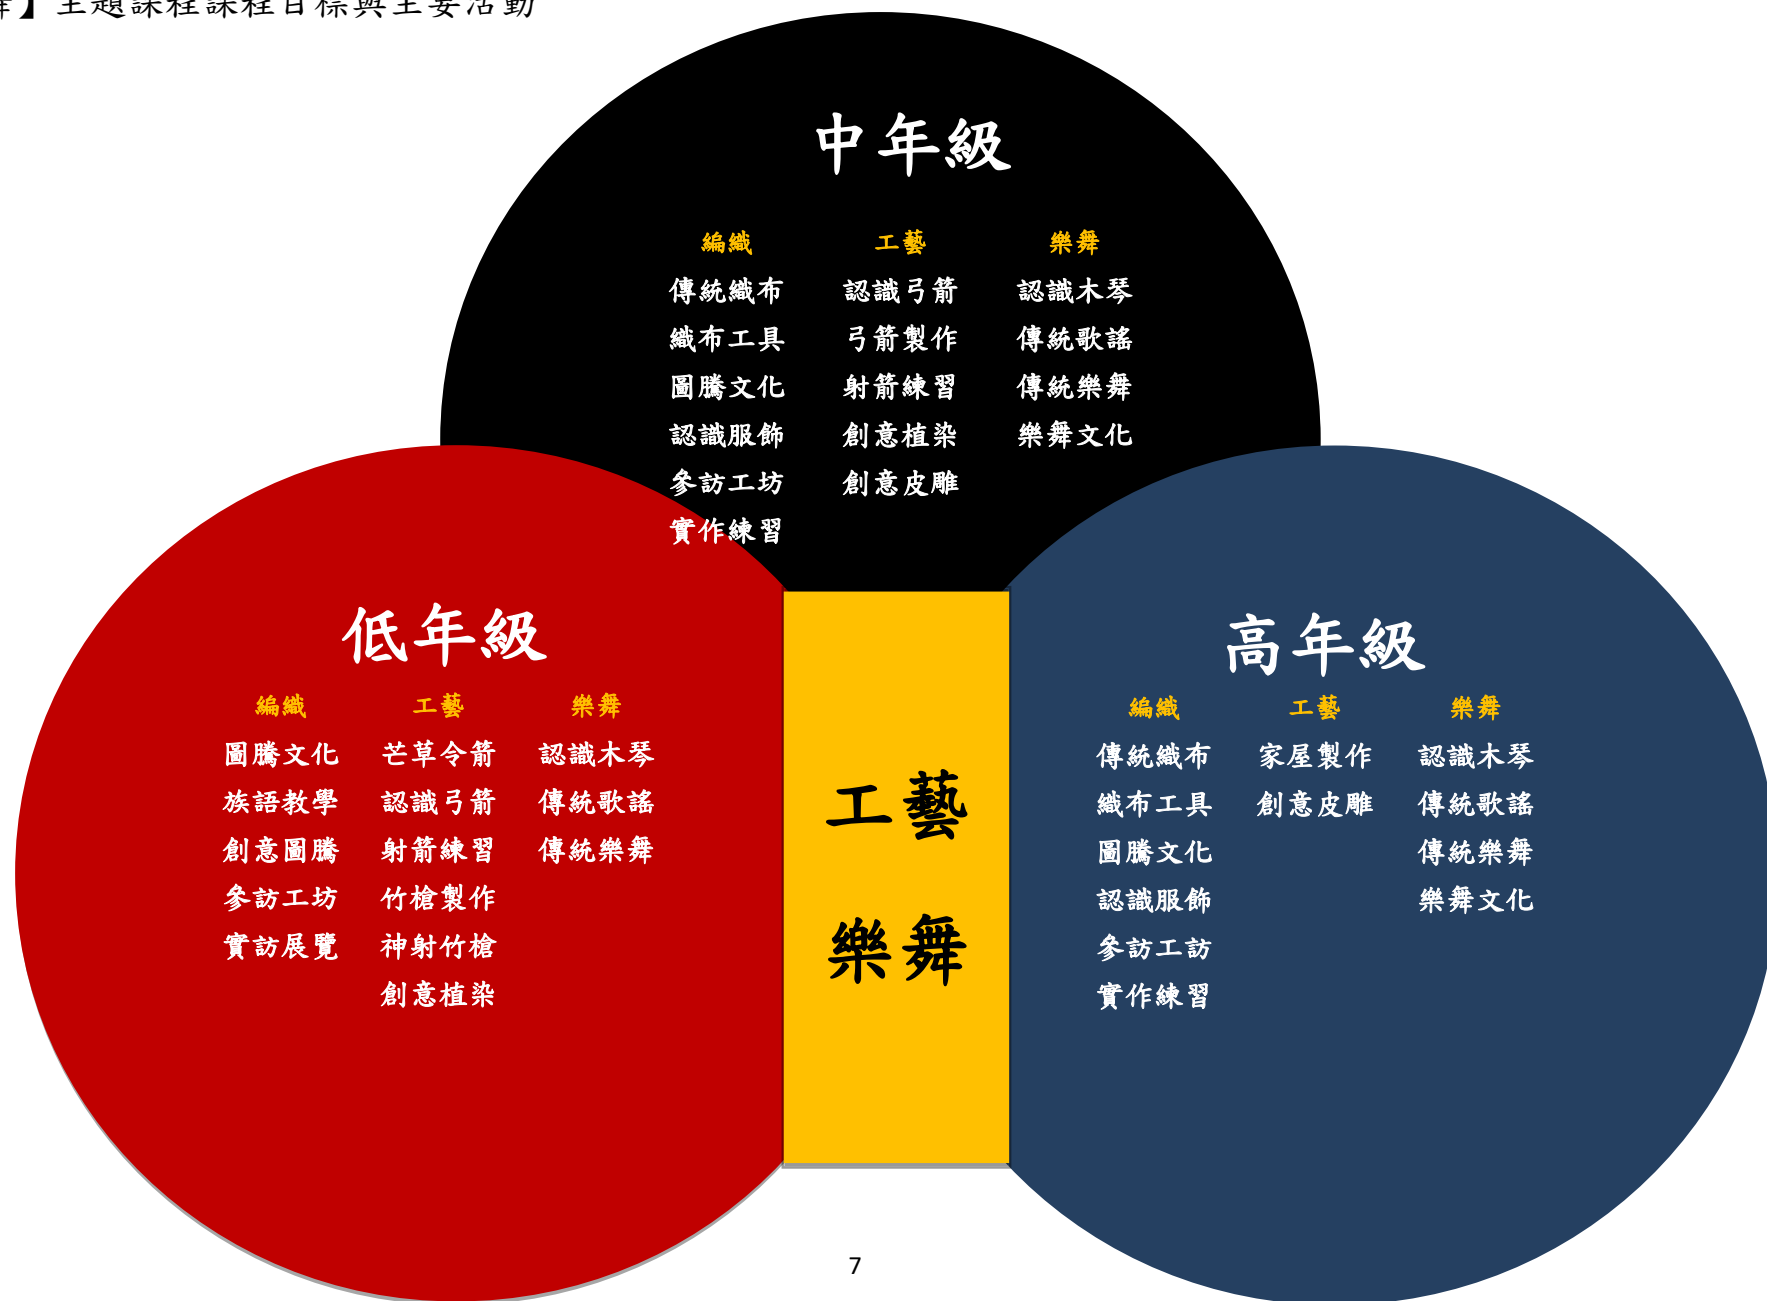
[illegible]】主題課程課程目標與主要活動

中年級

| 編織 | 工藝 | 樂舞 |
|---|---|---|
| 傳統織布 | 認識弓箭 | 認識木琴 |
| 織布工具 | 弓箭製作 | 傳統歌謠 |
| 圖騰文化 | 射箭練習 | 傳統樂舞 |
| 認識服飾 | 創意植染 | 樂舞文化 |
| 參訪工坊 | 創意皮雕 | |
| 實作練習 | | |

低年級

| 編織 | 工藝 | 樂舞 |
|---|---|---|
| 圖騰文化 | 芒草令箭 | 認識木琴 |
| 族語教學 | 認識弓箭 | 傳統歌謠 |
| 創意圖騰 | 射箭練習 | 傳統樂舞 |
| 參訪工坊 | 竹槍製作 | |
| 實訪展覽 | 神射竹槍 | |
| | 創意植染 | |

工藝

樂舞

高年級

| 編織 | 工藝 | 樂舞 |
|---|---|---|
| 傳統織布 | 家屋製作 | 認識木琴 |
| 織布工具 | 創意皮雕 | 傳統歌謠 |
| 圖騰文化 | | 傳統樂舞 |
| 認識服飾 | | 樂舞文化 |
| 參訪工訪 | | |
| 實作練習 | | |

7